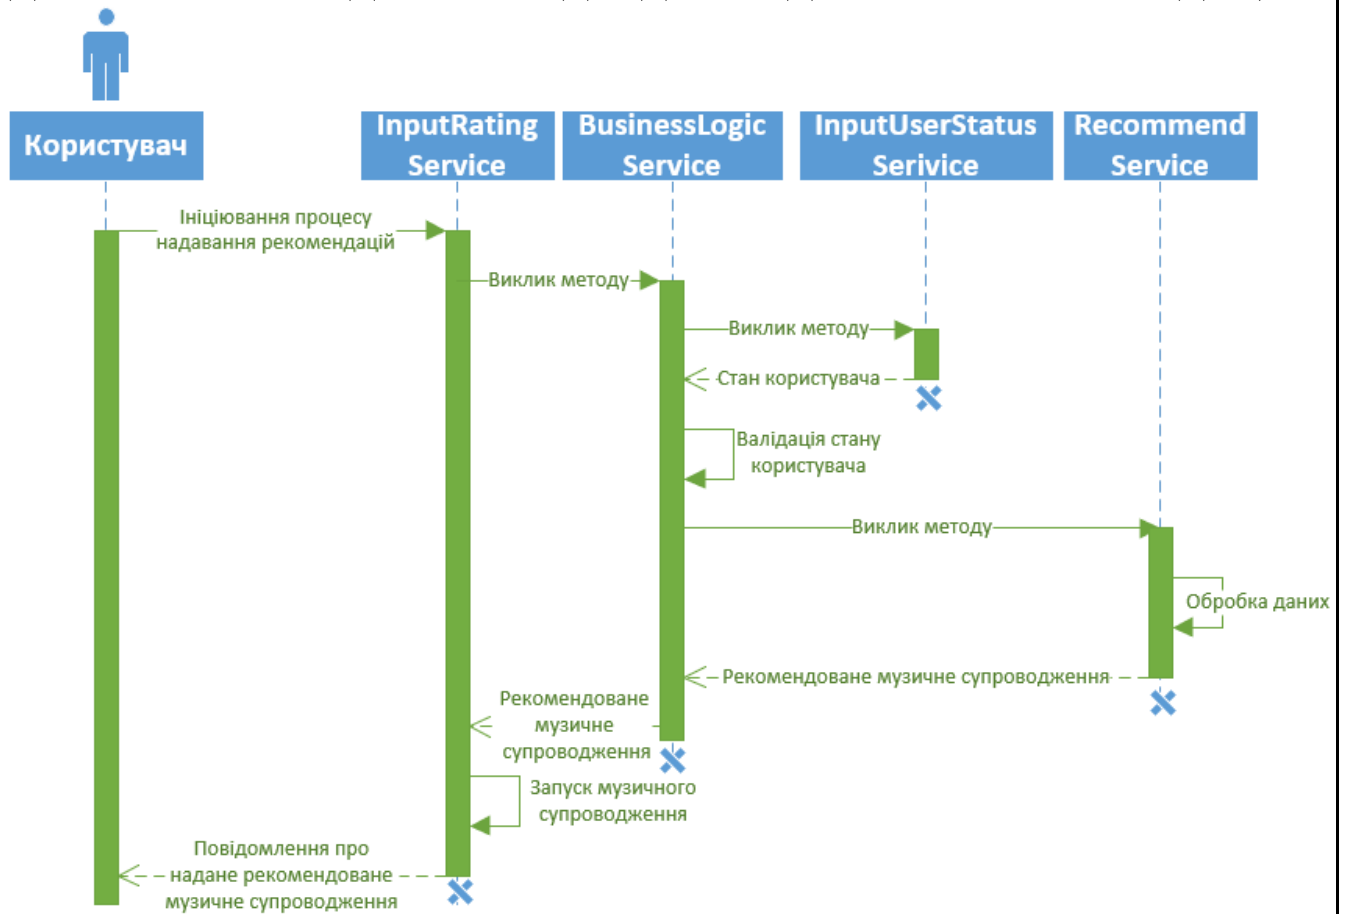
Користувач

InputRating Service

BusinessLogic Service

InputUserStatus Serivice

Recommend Service

Ініціювання процесу надавання рекомендацій

Виклик методу

Виклик методу

Стан користувача

Валідація стану користувача

Виклик методу

Обробка даних

Рекомендоване музичне супроводження

Рекомендоване музичне супроводження

Запуск музичного супроводження

Повідомлення про надане рекомендоване музичне супроводження